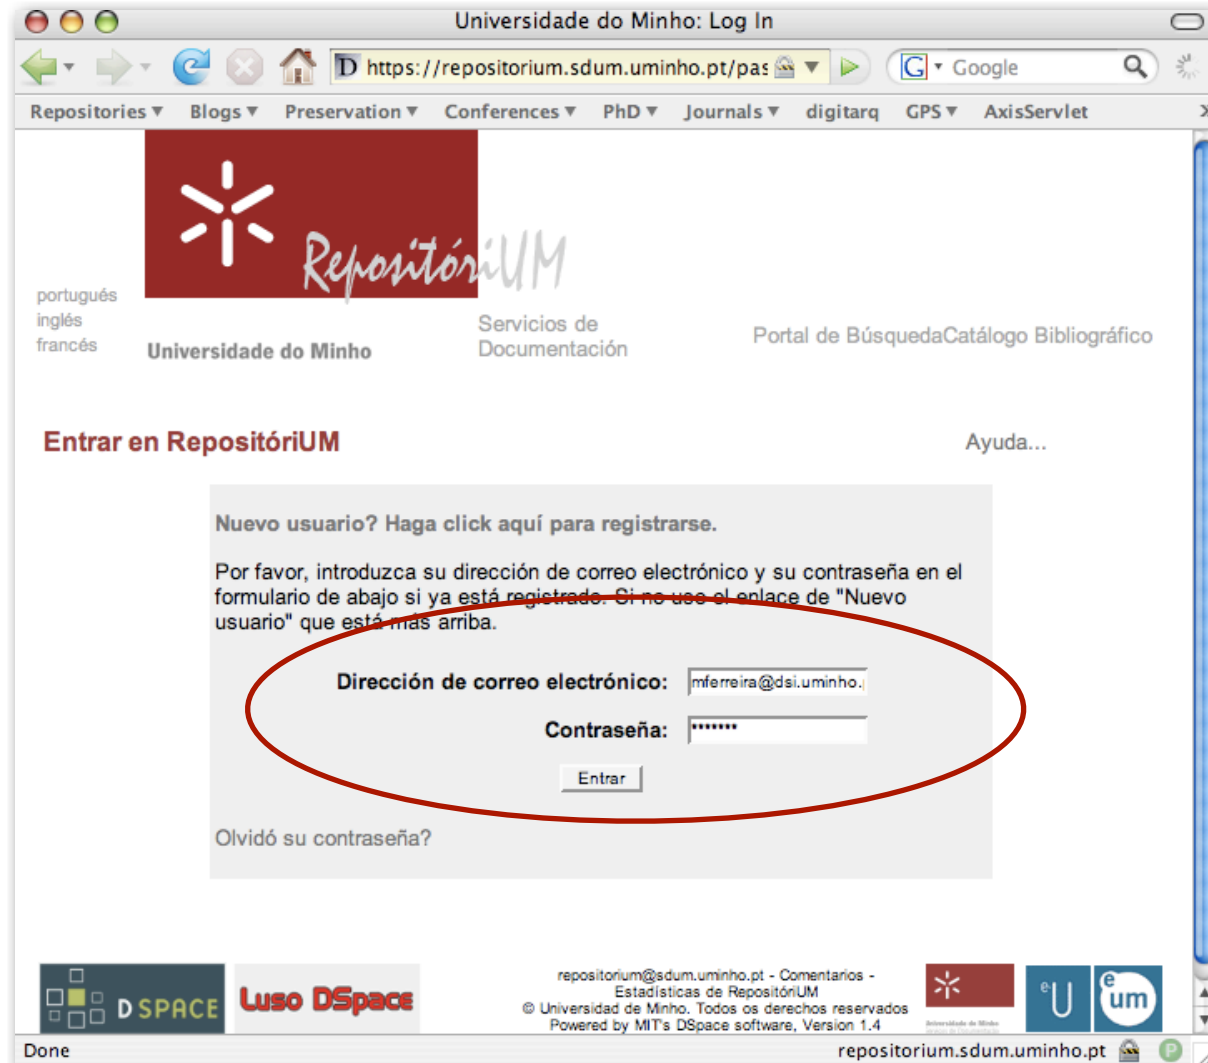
Universidade do Minho: Log In

https://repositorium.sdum.uminho.pt/pas

Google

Repositories ▾ Blogs ▾ Preservation ▾ Conferences ▾ PhD ▾ Journals ▾ digitarq GPS ▾ AxisServlet

RepositóriUM

portugués
inglés
francés

Universidade do Minho

Servicios de Documentación

Portal de BúsquedaCatálogo Bibliográfico

Entrar en RepositóriUM

Ayuda...

Nuevo usuario? Haga click aquí para registrarse.

Por favor, introduzca su dirección de correo electrónico y su contraseña en el formulario de abajo si ya está registrado. Si no use el enlace de "Nuevo usuario" que está más arriba.

Dirección de correo electrónico: mferreira@dsi.uminho.

Contraseña: •••••••

Entrar

Olvidó su contraseña?

DSPACE

Luso DSpace

repositorium@sdum.uminho.pt - Comentarios - Estadísticas de RepositóriUM
© Universidad de Minho. Todos os derechos reservados
Powered by MIT's DSpace software, Version 1.4

eU

eum

Done

repositorium.sdum.uminho.pt